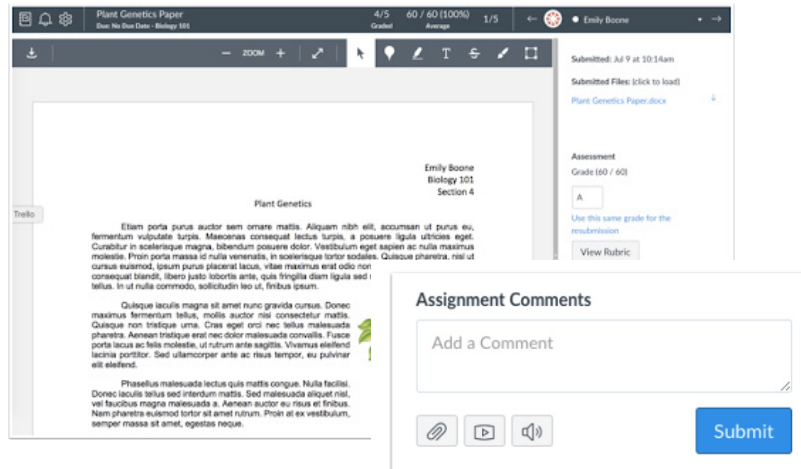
Plant Genetics Paper
Due: No Due Date - Biology 101

4/5
Graded

60 / 60 (100%)
Average

1/5

Emily Boone

ZOOM

Emily Boone
Biology 101
Section 4

Plant Genetics

Trello

Etiam porta purus auctor sem ornare mattis. Aliquam nibh elit, accumsan ut purus eu, fermentum vulputate turpis. Maecenas consequat lectus turpis, a posuere ligula ultricies eget. Curabitur in scelerisque magna, bibendum posuere dolor. Vestibulum eget sapien ac nulla maximus molestie. Proin porta massa id nulla venenatis, in scelerisque tortor sodales. Quisque pharetra, nisl ut cursus euismod, ipsum purus placerat lacus, vitae maximus erat odio non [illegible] consequat blandit, libero justo lobortis ante, quis fringilla diam ligula sed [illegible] tellus. In ut nulla commodo, sollicitudin leo ut, finibus ipsum.

Quisque iaculis magna sit amet nunc gravida cursus. Donec maximus fermentum tellus, mollis auctor nisi consectetur mattis. Quisque non tristique urna. Cras eget orci nec tellus malesuada pharetra. Aenean tristique erat nec dolor malesuada convallis. Fusce porta lacus ac felis molestie, ut rutrum ante sagittis. Vivamus eleifend lacinia porttitor. Sed ullamcorper ante ac risus tempor, eu pulvinar elit eleifend.

Phasellus malesuada lectus quis mattis congue. Nulla facilisi. Donec iaculis tellus sed interdum mattis. Sed malesuada aliquet nisl, vel faucibus magna malesuada a. Aenean auctor eu risus et finibus. Nam pharetra euismod tortor sit amet rutrum. Proin at ex vestibulum, semper massa sit amet, egestas neque.

Submitted: Jul 9 at 10:14am

Submitted Files: (click to load)

Plant Genetics Paper.docx

Assessment

Grade (60 / 60)

A

Use this same grade for the resubmission

View Rubric

Assignment Comments

Add a Comment

Submit